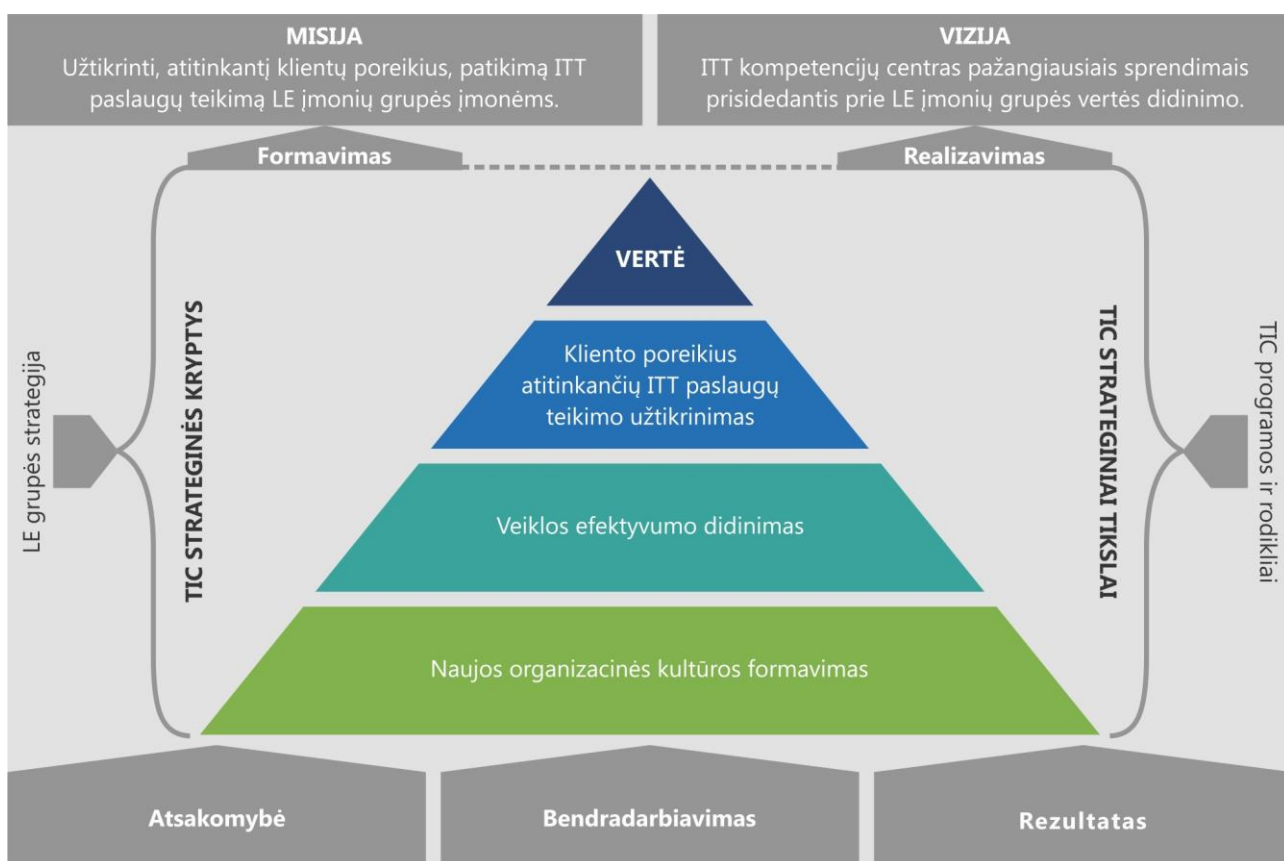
MISIJA
Užtikrinti, atitinkantį klientų poreikius, patikimą ITT paslaugų teikimą LE įmonių grupės įmonėms.

VIZIJA
ITT kompetencijų centras pažangiausiais sprendimais prisidedantis prie LE įmonių grupės vertės didinimo.

Formavimas

Realizavimas

LE grupės strategija

TIC STRATEGINĖS KRYPTYS

VERTĖ

Kliento poreikius atitinkančių ITT paslaugų teikimo užtikrinimas

Veiklos efektyvumo didinimas

Naujos organizacinės kultūros formavimas

TIC STRATEGINIAI TIKSLAI

TIC programos ir rodikliai

Atsakomybė

Bendradarbiavimas

Rezultatas